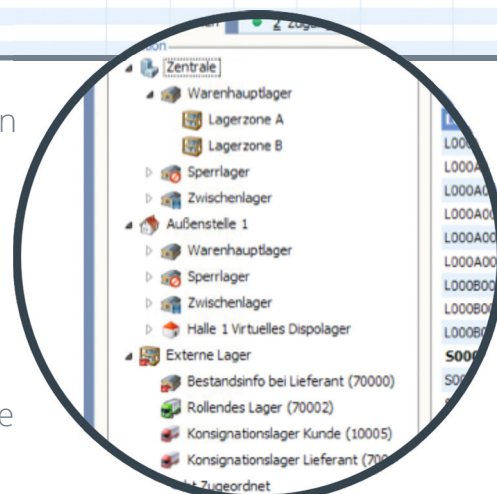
n

e

2 Zuge

Zentrale
Warenhauptlager
Lagerzone A
Lagerzone B
Sperrlager
Zwischenlager
Außenstelle 1
Warenhauptlager
Sperrlager
Zwischenlager
Halle 1 Virtuelles Dispolager
Externe Lager
Bestandsinfo bei Lieferant (70000)
Rollendes Lager (70002)
Konsignationslager Kunde (10005)
Konsignationslager Lieferant (70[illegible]
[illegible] Zugeordnet

L00
L000
L000A
L000A0
L000A0
L000A00
L000A00
L000B0
L000B0
L000B0
S00
S0